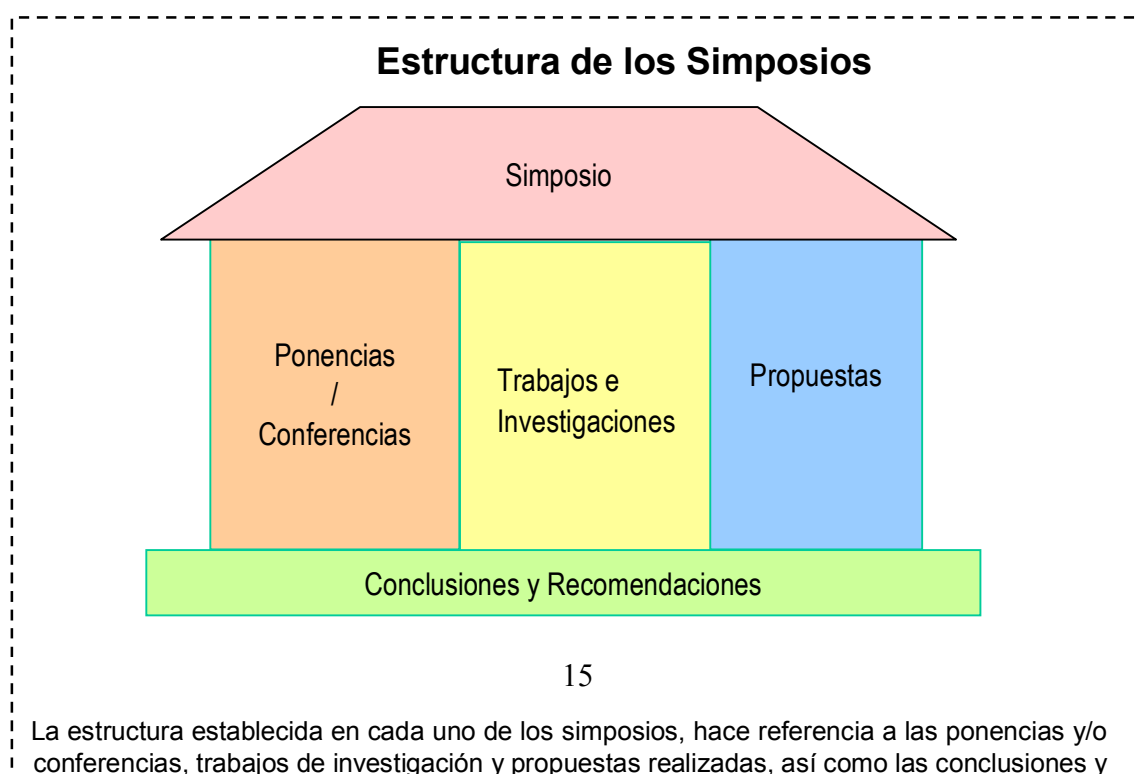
Estructura de los Simposios

Simposio

Ponencias / Conferencias

Trabajos e Investigaciones

Propuestas

Conclusiones y Recomendaciones

15

La estructura establecida en cada uno de los simposios, hace referencia a las ponencias y/o conferencias, trabajos de investigación y propuestas realizadas, así como las conclusiones y